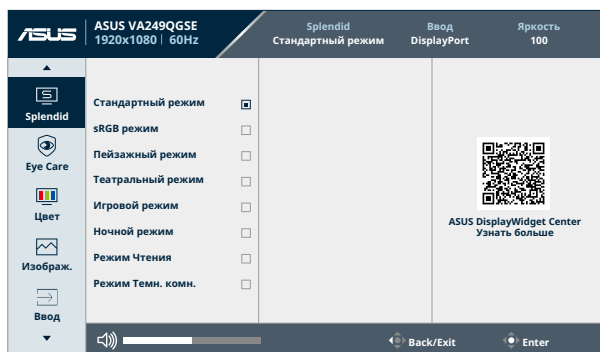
/ISUS ASUS VA249QGSE
1920x1080 | 60Hz

Splendid
Стандартный режим

Ввод
DisplayPort

Яркость
100

Splendid

Eye Care

Цвет

Изображ.

Ввод

Стандартный режим
sRGB режим
Пейзажный режим
Театральный режим
Игровой режим
Ночной режим
Режим Чтения
Режим Темн. комн.

ASUS DisplayWidget Center
Узнать больше

Back/Exit
Enter